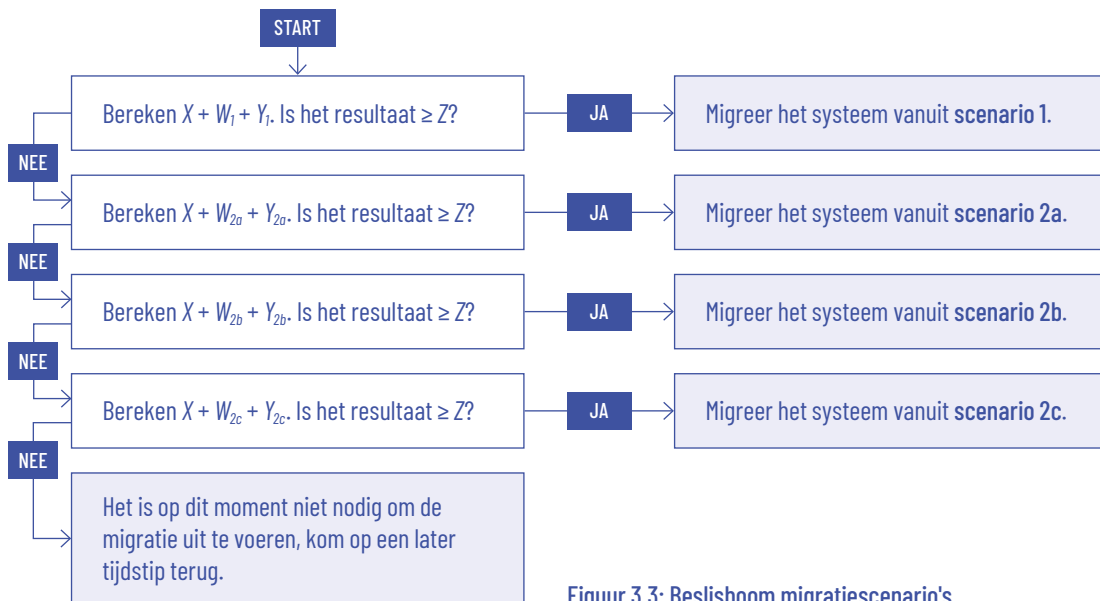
START

Bereken $X + W_1 + Y_1$. Is het resultaat $\geq Z$?

JA

Migreer het systeem vanuit **scenario 1**.

NEE

Bereken $X + W_{2a} + Y_{2a}$. Is het resultaat $\geq Z$?

JA

Migreer het systeem vanuit **scenario 2a**.

NEE

Bereken $X + W_{2b} + Y_{2b}$. Is het resultaat $\geq Z$?

JA

Migreer het systeem vanuit **scenario 2b**.

NEE

Bereken $X + W_{2c} + Y_{2c}$. Is het resultaat $\geq Z$?

JA

Migreer het systeem vanuit **scenario 2c**.

NEE

Het is op dit moment niet nodig om de migratie uit te voeren, kom op een later tijdstip terug.

Figuur 3.3: Beslisboom migratiescenario's